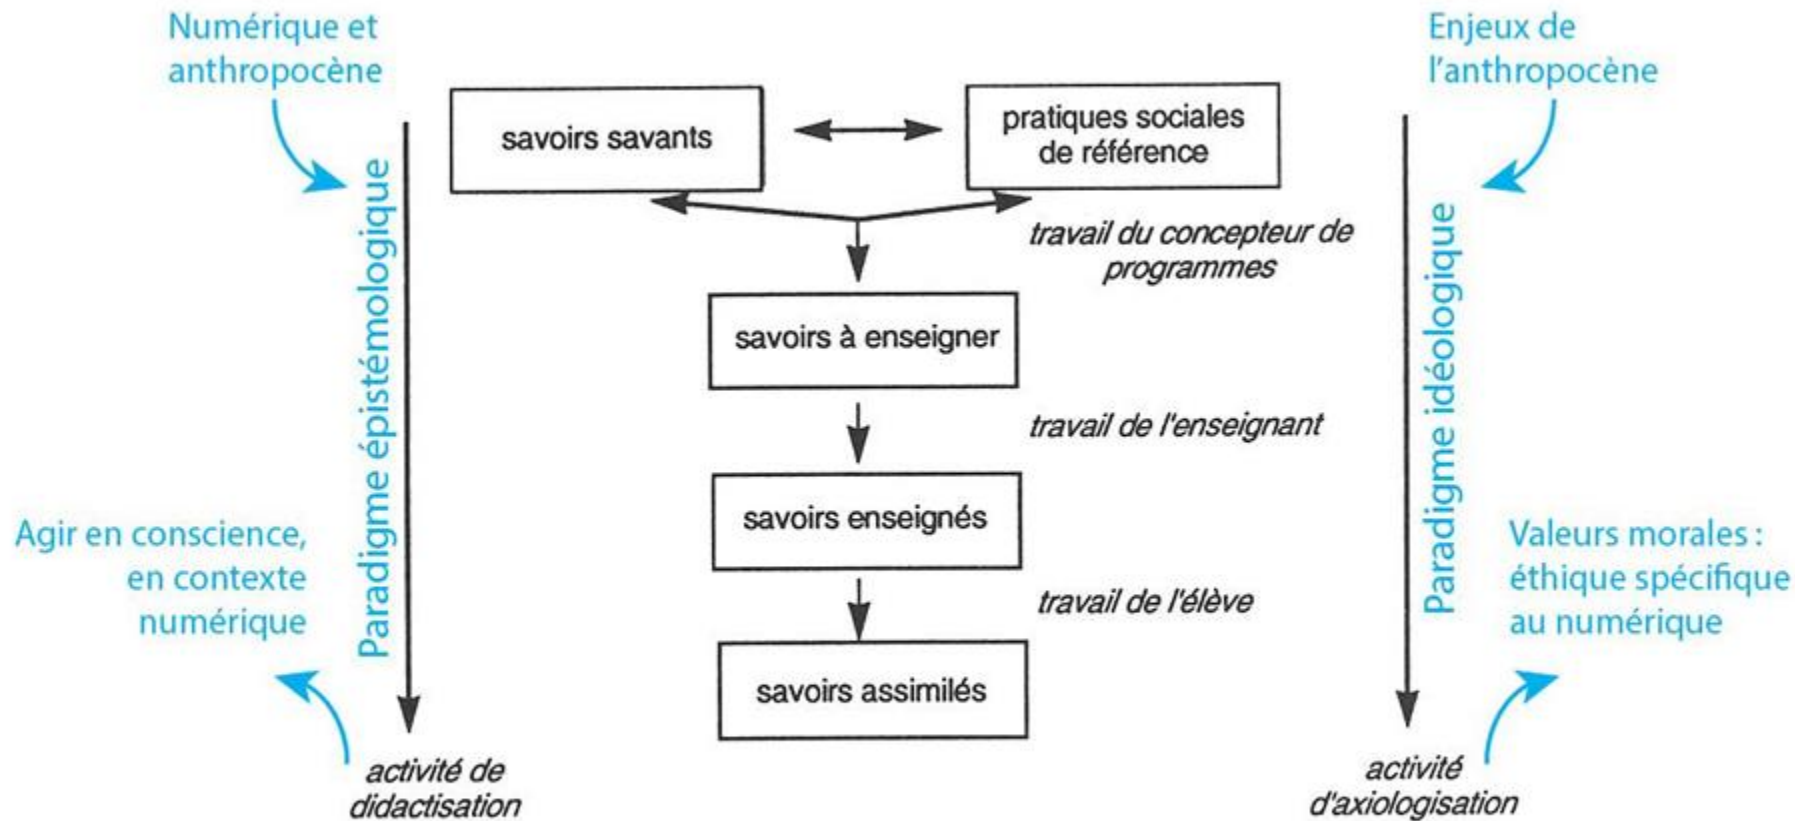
Numérique et anthropocène

Enjeux de l'anthropocène

savoirs savants

pratiques sociales de référence

travail du concepteur de programmes

Paradigme épistémologique

Paradigme idéologique

savoirs à enseigner

travail de l'enseignant

savoirs enseignés

travail de l'élève

savoirs assimilés

Agir en conscience, en contexte numérique

Valeurs morales : éthique spécifique au numérique

activité de didactisation

activité d'axiologisation